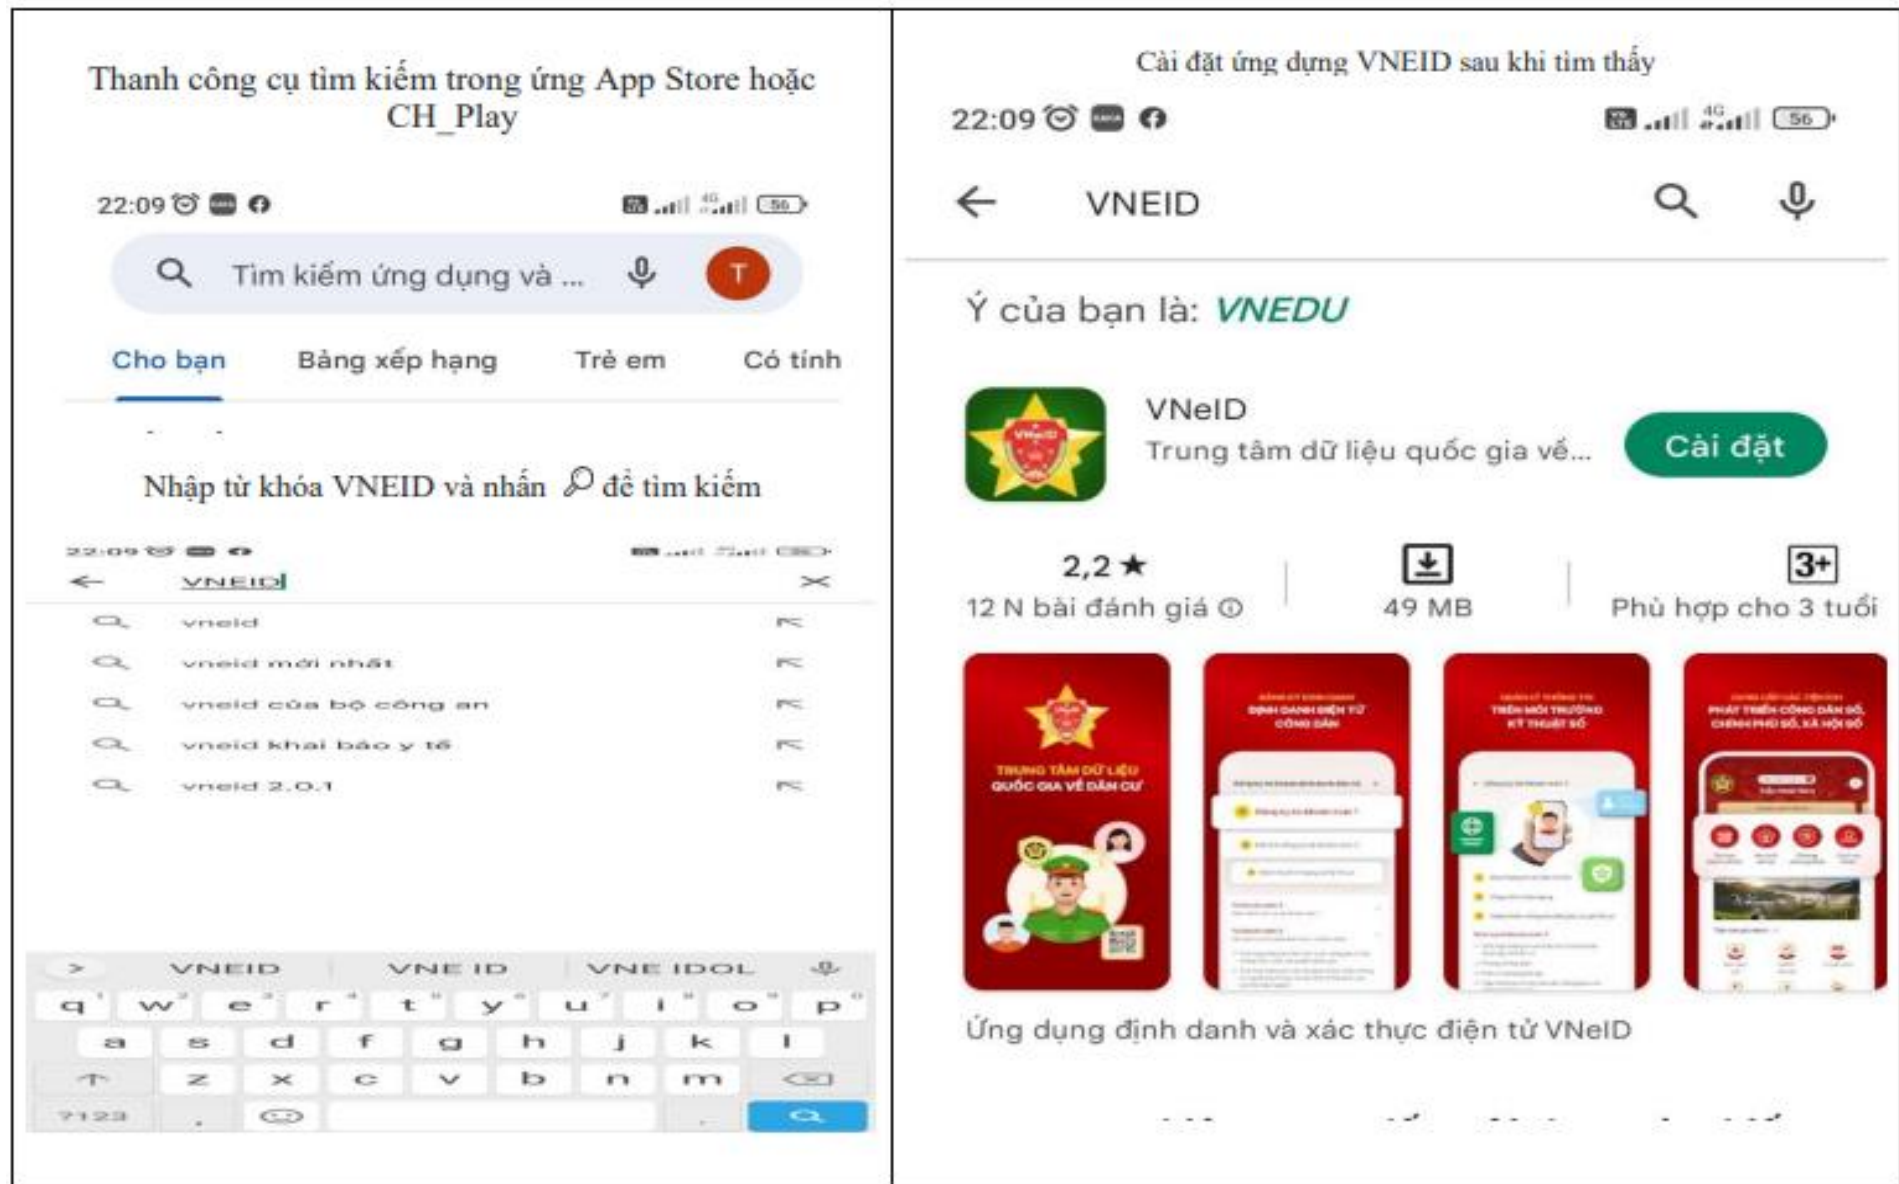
Thanh công cụ tìm kiếm trong ứng App Store hoặc CH_Play

22:09

Tìm kiếm ứng dụng và ...

T

Cho bạn | Bảng xếp hạng | Trẻ em | Có tính

Nhập từ khóa VNEID và nhấn 🔍 để tìm kiếm

22:09

VNEID

vneid

vneid mới nhất

vneid của bộ công an

vneid khai báo y tế

vneid 2.0.1

VNEID | VNE ID | VNE IDOL

q w e r t y u i o p

a s d f g h j k l

z x c v b n m

?123

Cài đặt ứng dụng VNEID sau khi tìm thấy

22:09

56

VNEID

Ý của bạn là: VNEDU

VNeID

Trung tâm dữ liệu quốc gia về...

Cài đặt

2,2 ★

12 N bài đánh giá ⓘ

49 MB

3+

Phù hợp cho 3 tuổi

TRUNG TÂM DỮ LIỆU QUỐC GIA VỀ DÂN CƯ

ĐỊNH DANH ĐIỆN TỬ CÔNG DÂN

TRÊN MÔI TRƯỜNG KỸ THUẬT SỐ

PHÁT TRIỂN CÔNG DÂN SỐ, CHÍNH PHỦ SỐ, XÃ HỘI SỐ

Ứng dụng định danh và xác thực điện tử VNeID